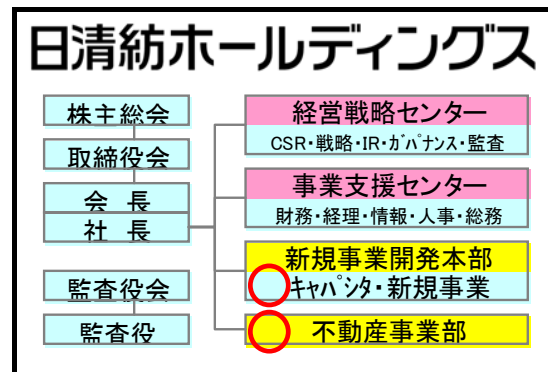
日清紡ホールディングス

株主総会

取締役会

会　長
社　長

監査役会

監査役

経営戦略センター
CSR・戦略・IR・ｶﾞﾊﾞﾅﾝｽ・監査

事業支援センター
財務・経理・情報・人事・総務

新規事業開発本部
ｷｬﾊﾟｼﾀ・新規事業

不動産事業部